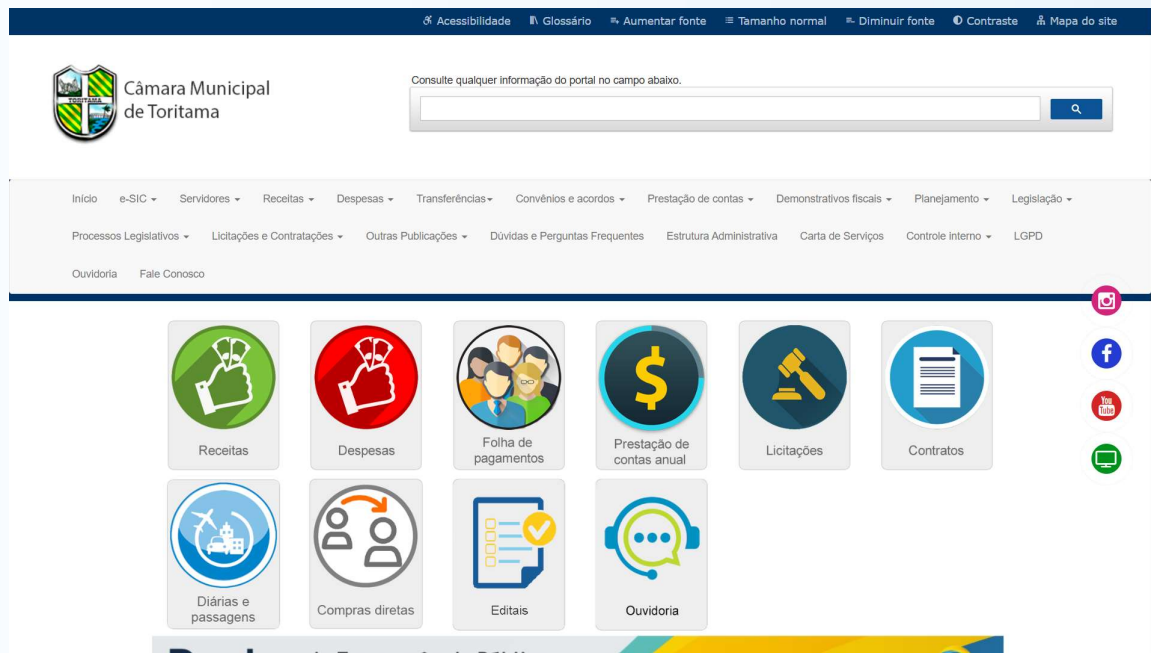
Acessibilidade Glossário Aumentar fonte Tamanho normal Diminuir fonte Contraste Mapa do site

TORITAMA

Câmara Municipal de Toritama

Consulte qualquer informação do portal no campo abaixo.

Início e-SIC Servidores Receitas Despesas Transferências Convênios e acordos Prestação de contas Demonstrativos fiscais Planejamento Legislação Processos Legislativos Licitações e Contratações Outras Publicações Dúvidas e Perguntas Frequentes Estrutura Administrativa Carta de Serviços Controle interno LGPD Ouvidoria Fale Conosco

Receitas

Despesas

Folha de pagamentos

Prestação de contas anual

Licitações

Contratos

Diárias e passagens

Compras diretas

Editais

Ouvidoria

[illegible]